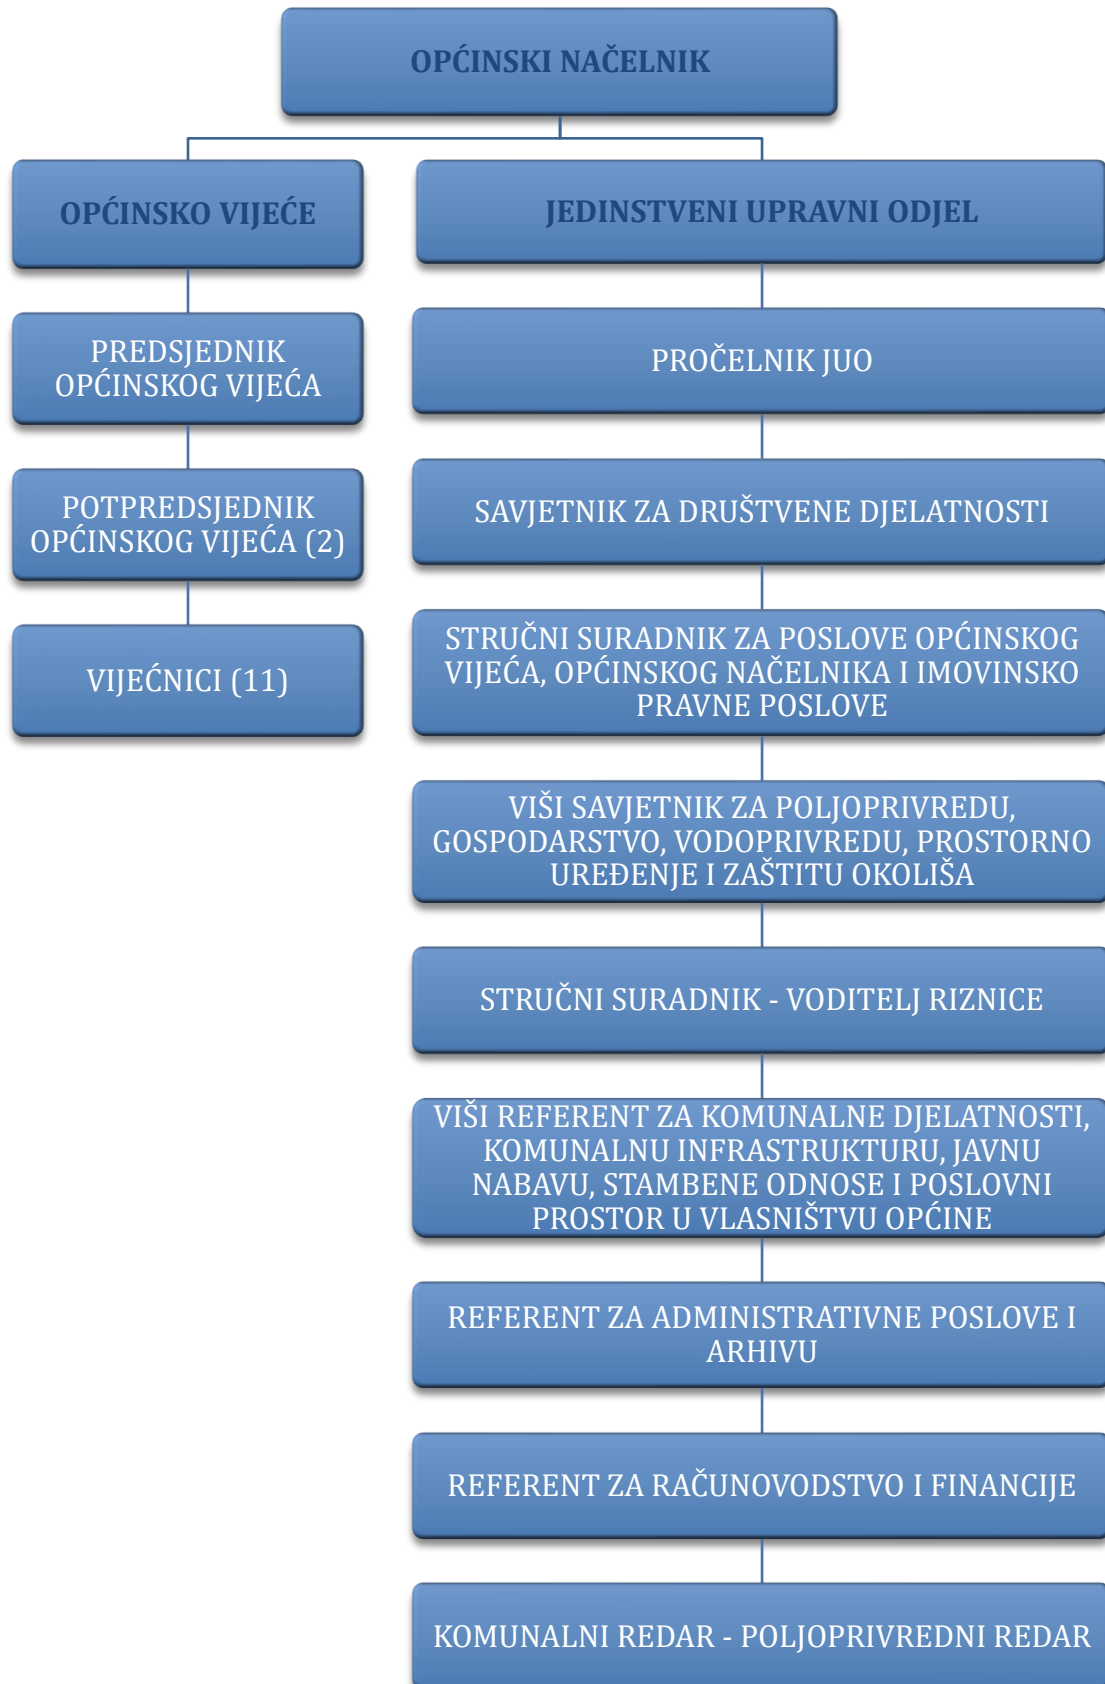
OPĆINSKI NAČELNIK

OPĆINSKO VIJEĆE

PREDSJEDNIK OPĆINSKOG VIJEĆA

POTPREDSJEDNIK OPĆINSKOG VIJEĆA (2)

VIJEĆNICI (11)

JEDINSTVENI UPRAVNI ODJEL

PROČELNIK JUO

SAVJETNIK ZA DRUŠTVENE DJELATNOSTI

STRUČNI SURADNIK ZA POSLOVE OPĆINSKOG VIJEĆA, OPĆINSKOG NAČELNIKA I IMOVINSKO PRAVNE POSLOVE

VIŠI SAVJETNIK ZA POLJOPRIVREDU, GOSPODARSTVO, VODOPRIVREDU, PROSTORNO UREĐENJE I ZAŠTITU OKOLIŠA

STRUČNI SURADNIK - VODITELJ RIZNICE

VIŠI REFERENT ZA KOMUNALNE DJELATNOSTI, KOMUNALNU INFRASTRUKTURU, JAVNU NABAVU, STAMBENE ODNOSE I POSLOVNI PROSTOR U VLASNIŠTVU OPĆINE

REFERENT ZA ADMINISTRATIVNE POSLOVE I ARHIVU

REFERENT ZA RAČUNOVODSTVO I FINANCIJE

KOMUNALNI REDAR - POLJOPRIVREDNI REDAR